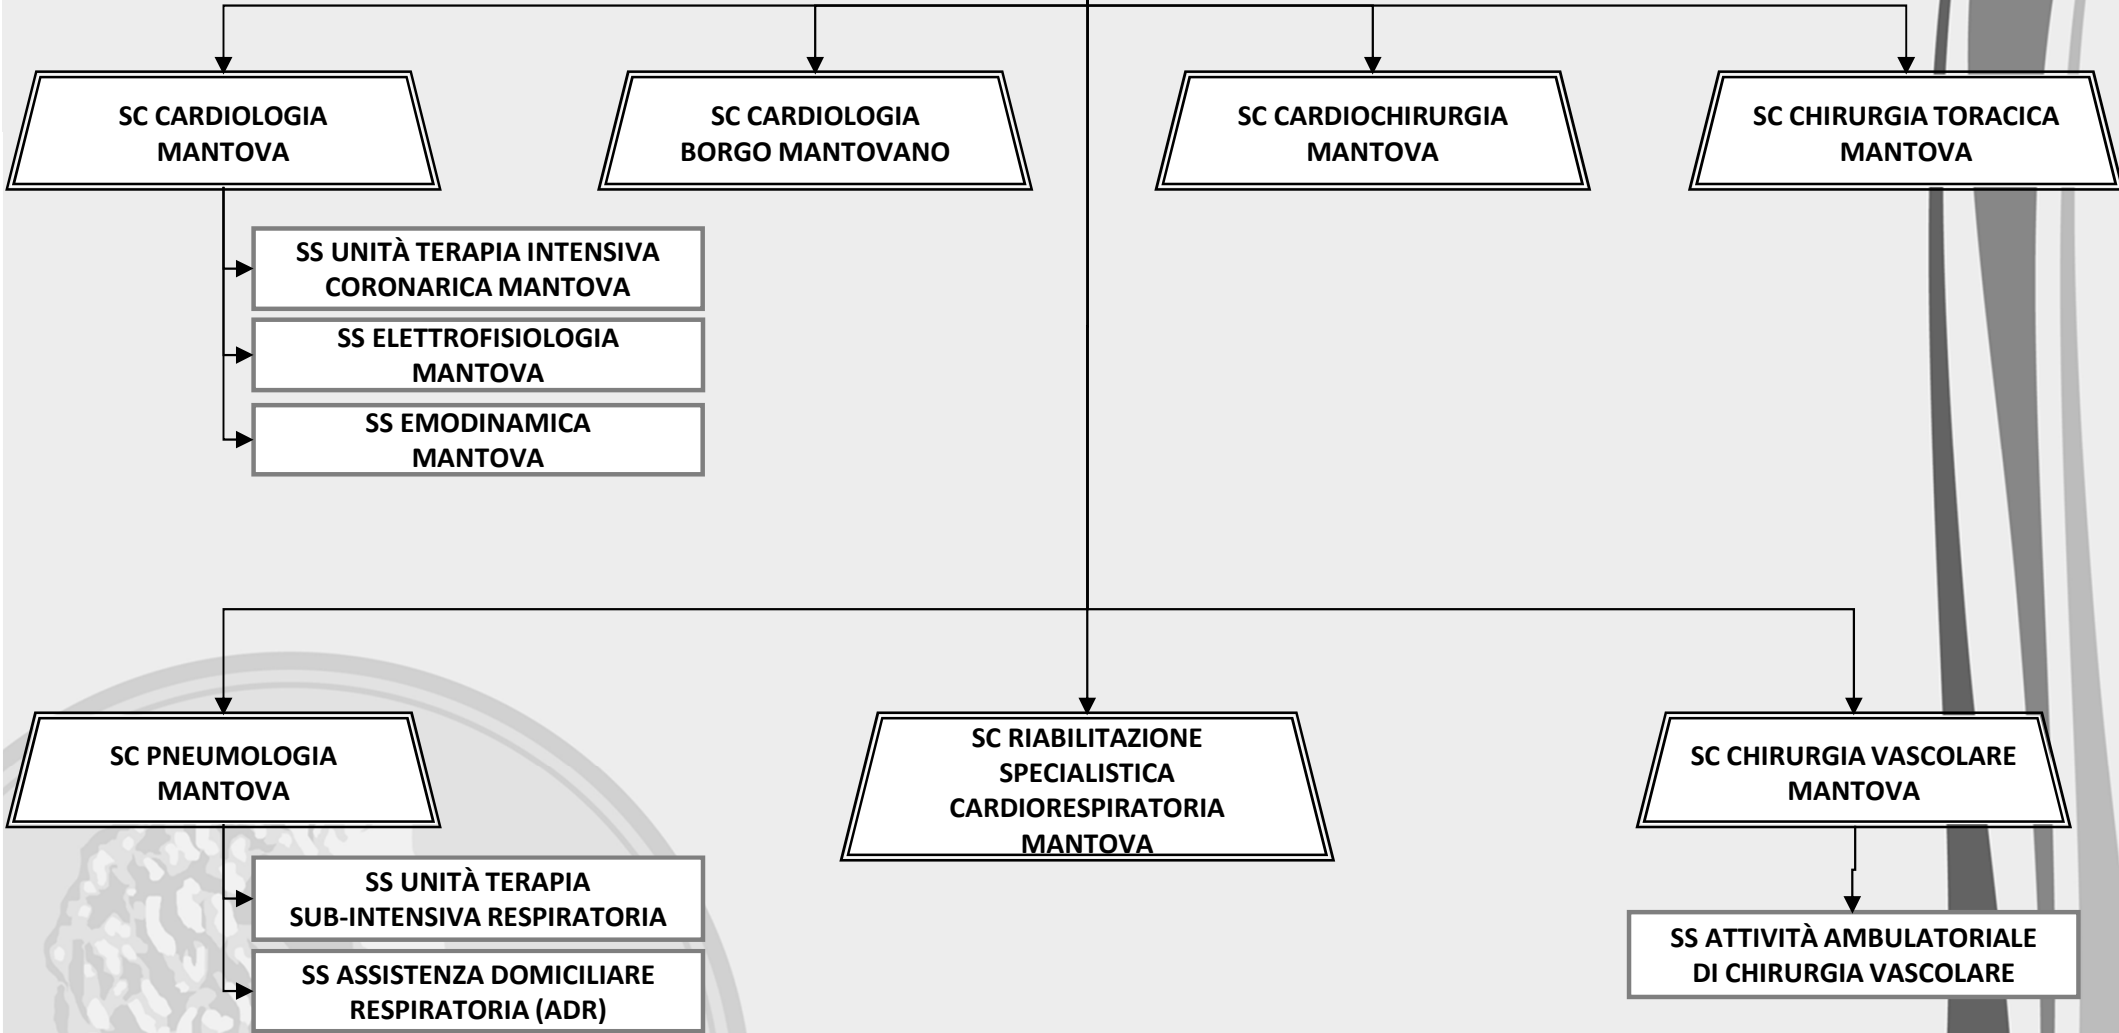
SC CARDIOLOGIA
MANTOVA

SS UNITÀ TERAPIA INTENSIVA
CORONARICA MANTOVA

SS ELETTROFISIOLOGIA
MANTOVA

SS EMODINAMICA
MANTOVA

SC CARDIOLOGIA
BORGO MANTOVANO

SC CARDIOCHIRURGIA
MANTOVA

SC CHIRURGIA TORACICA
MANTOVA

SC PNEUMOLOGIA
MANTOVA

SS UNITÀ TERAPIA
SUB-INTENSIVA RESPIRATORIA

SS ASSISTENZA DOMICILIARE
RESPIRATORIA (ADR)

SC RIABILITAZIONE
SPECIALISTICA
CARDIORESPIRATORIA
MANTOVA

SC CHIRURGIA VASCOLARE
MANTOVA

SS ATTIVITÀ AMBULATORIALE
DI CHIRURGIA VASCOLARE